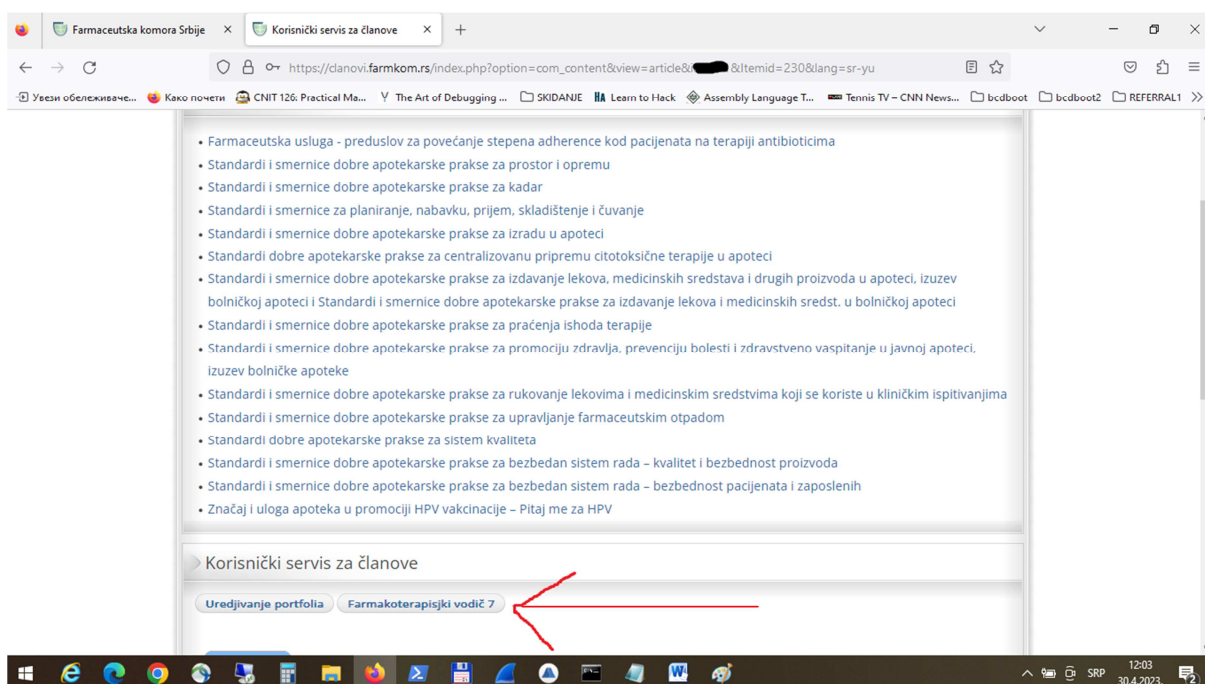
Farmaceutska komora Srbije ×
Korisnički servis za članove ×
+

https://clanovi.farmkom.rs/index.php?option=com_content&view=article&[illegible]&Itemid=230&lang=sr-yu

Увези обележиваче... Како почети CNIT 126: Practical Ma... The Art of Debugging ... SKIDANJE Learn to Hack Assembly Language T... Tennis TV – CNN News... bcdboot bcdboot2 REFERRAL1

• Farmaceutska usluga - preduslov za povećanje stepena adherence kod pacijenata na terapiji antibioticima
• Standardi i smernice dobre apotekarske prakse za prostor i opremu
• Standardi i smernice dobre apotekarske prakse za kadar
• Standardi i smernice za planiranje, nabavku, prijem, skladištenje i čuvanje
• Standardi i smernice dobre apotekarske prakse za izradu u apoteci
• Standardi dobre apotekarske prakse za centralizovanu pripremu citotoksične terapije u apoteci
• Standardi i smernice dobre apotekarske prakse za izdavanje lekova, medicinskih sredstava i drugih proizvoda u apoteci, izuzev bolničkoj apoteci i Standardi i smernice dobre apotekarske prakse za izdavanje lekova i medicinskih sredst. u bolničkoj apoteci
• Standardi i smernice dobre apotekarske prakse za praćenja ishoda terapije
• Standardi i smernice dobre apotekarske prakse za promociju zdravlja, prevenciju bolesti i zdravstveno vaspitanje u javnoj apoteci, izuzev bolničke apoteke
• Standardi i smernice dobre apotekarske prakse za rukovanje lekovima i medicinskim sredstvima koji se koriste u kliničkim ispitivanjima
• Standardi i smernice dobre apotekarske prakse za upravljanje farmaceutskim otpadom
• Standardi dobre apotekarske prakse za sistem kvaliteta
• Standardi i smernice dobre apotekarske prakse za bezbedan sistem rada – kvalitet i bezbednost proizvoda
• Standardi i smernice dobre apotekarske prakse za bezbedan sistem rada – bezbednost pacijenata i zaposlenih
• Značaj i uloga apoteka u promociji HPV vakcinacije – Pitaj me za HPV

Korisnički servis za članove

Uredjivanje portfolia
Farmakoterapijski vodič 7

SRP 12:03 30.4.2023.